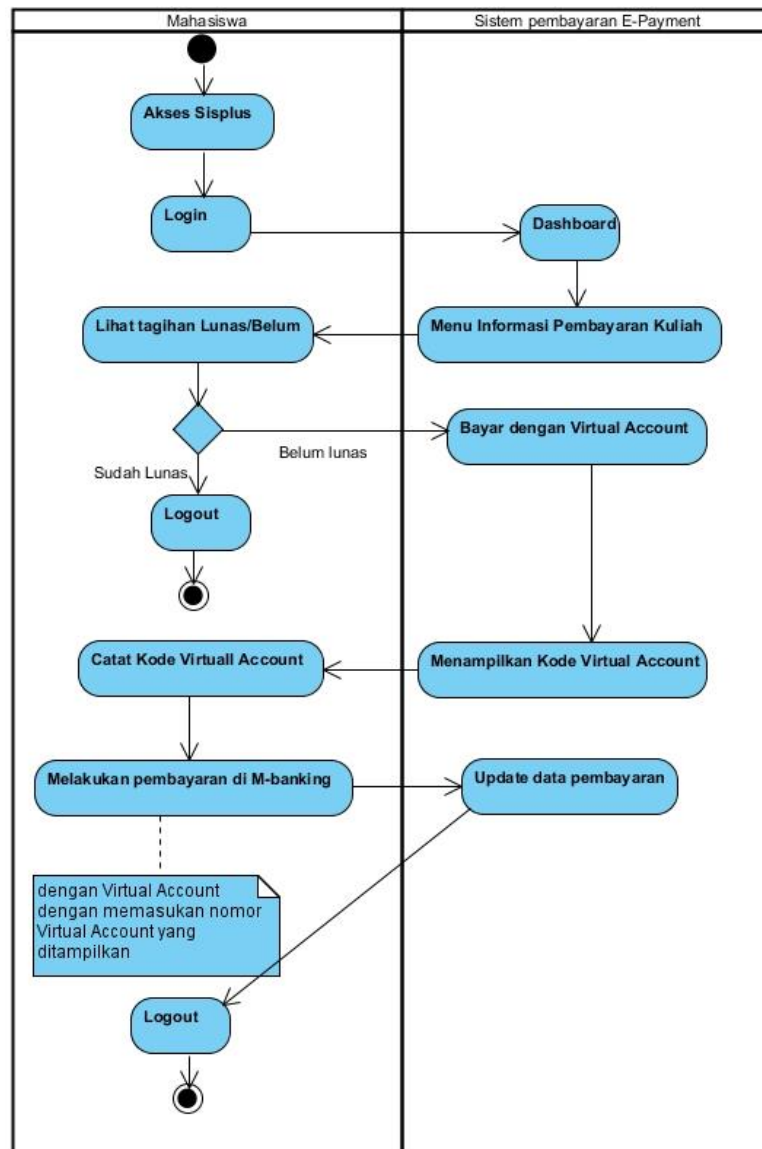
Mahasiswa

Sistem pembayaran E-Payment

Akses Sisplus

Login

Dashboard

Lihat tagihan Lunas/Belum

Menu Informasi Pembayaran Kuliah

Bayar dengan Virtual Account

Belum lunas

Sudah Lunas

Logout

Catat Kode Virtuall Account

Menampilkan Kode Virtual Account

Melakukan pembayaran di M-banking

Update data pembayaran

dengan Virtual Account dengan memasukan nomor Virtual Account yang ditampilkan

Logout